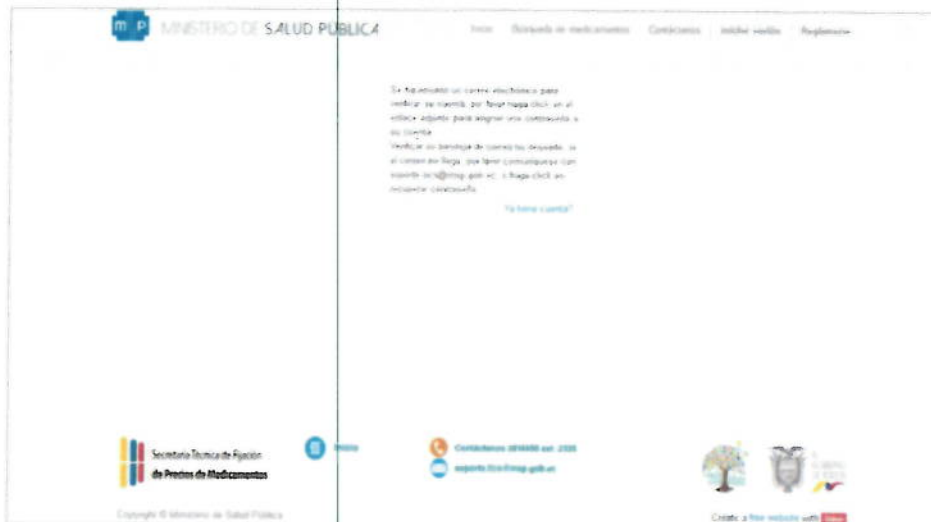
mp MINISTERIO DE SALUD PÚBLICA

Inicio   Búsqueda de medicamentos   Contáctenos   Iniciar sesión   Registrarse

Se ha enviado un correo electrónico para verificar su cuenta, por favor haga click en el enlace adjunto para asignar una contraseña a su cuenta.
Verificar su bandeja de correo no deseado, si el correo no llega, por favor comuníquese con soporte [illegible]@msp.gob.ec, o haga click en recuperar contraseña.

¿Ya tiene cuenta?

Secretaría Técnica de Fijación de Precios de Medicamentos

Inicio

Contáctenos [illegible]

soporte.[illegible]@msp.gob.ec

Copyright © Ministerio de Salud Pública

Create a free website with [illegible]